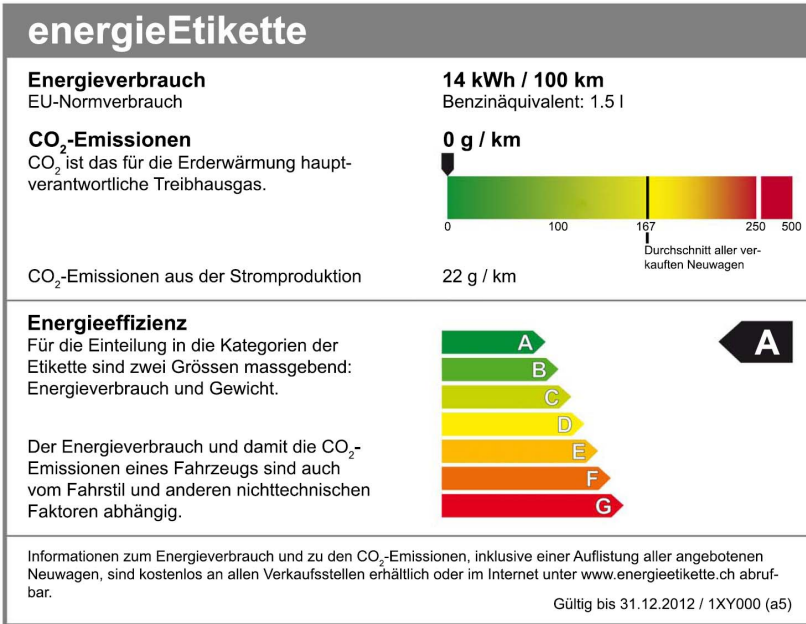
energieEtikette

**Energieverbrauch**
EU-Normverbrauch

**14 kWh / 100 km**
Benzinäquivalent: 1.5 l

**$CO_2$-Emissionen**
$CO_2$ ist das für die Erderwärmung hauptverantwortliche Treibhausgas.

**0 g / km**

0 100 167 250 500

Durchschnitt aller verkauften Neuwagen

$CO_2$-Emissionen aus der Stromproduktion

22 g / km

**Energieeffizienz**
Für die Einteilung in die Kategorien der Etikette sind zwei Grössen massgebend: Energieverbrauch und Gewicht.

Der Energieverbrauch und damit die $CO_2$-Emissionen eines Fahrzeugs sind auch vom Fahrstil und anderen nichttechnischen Faktoren abhängig.

A
B
C
D
E
F
G

A

Informationen zum Energieverbrauch und zu den $CO_2$-Emissionen, inklusive einer Auflistung aller angebotenen Neuwagen, sind kostenlos an allen Verkaufsstellen erhältlich oder im Internet unter www.energieetikette.ch abrufbar.

Gültig bis 31.12.2012 / 1XY000 (a5)